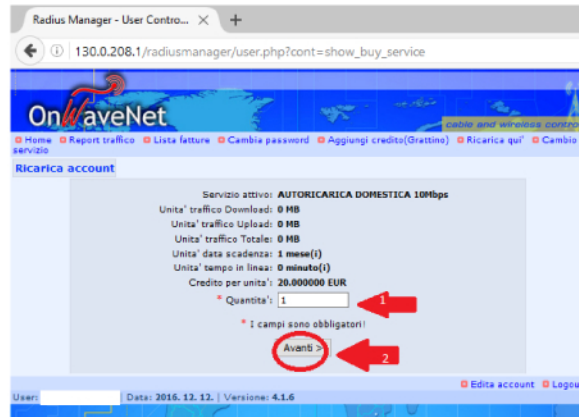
Radius Manager - User Contro... ×  +

130.0.208.1/radiusmanager/user.php?cont=show_buy_service

OnWaveNet

cable and wireless contro

Home  Report traffico  Lista fatture  Cambia password  Aggiungi credito(Grattino)  Ricarica qui'  Cambio servizio

Ricarica account

| | |
|---|---|
| Servizio attivo: | AUTORICARICA DOMESTICA 10Mbps |
| Unita' traffico Download: | 0 MB |
| Unita' traffico Upload: | 0 MB |
| Unita' traffico Totale: | 0 MB |
| Unita' data scadenza: | 1 mese(i) |
| Unita' tempo in linea: | 0 minuto(i) |
| Credito per unita': | 20.000000 EUR |
| * Quantita': | 1 |

1

* I campi sono obbligatori

Avanti >

2

User: | Data: 2016. 12. 12. | Versione: 4.1.6

Edita account  Logou